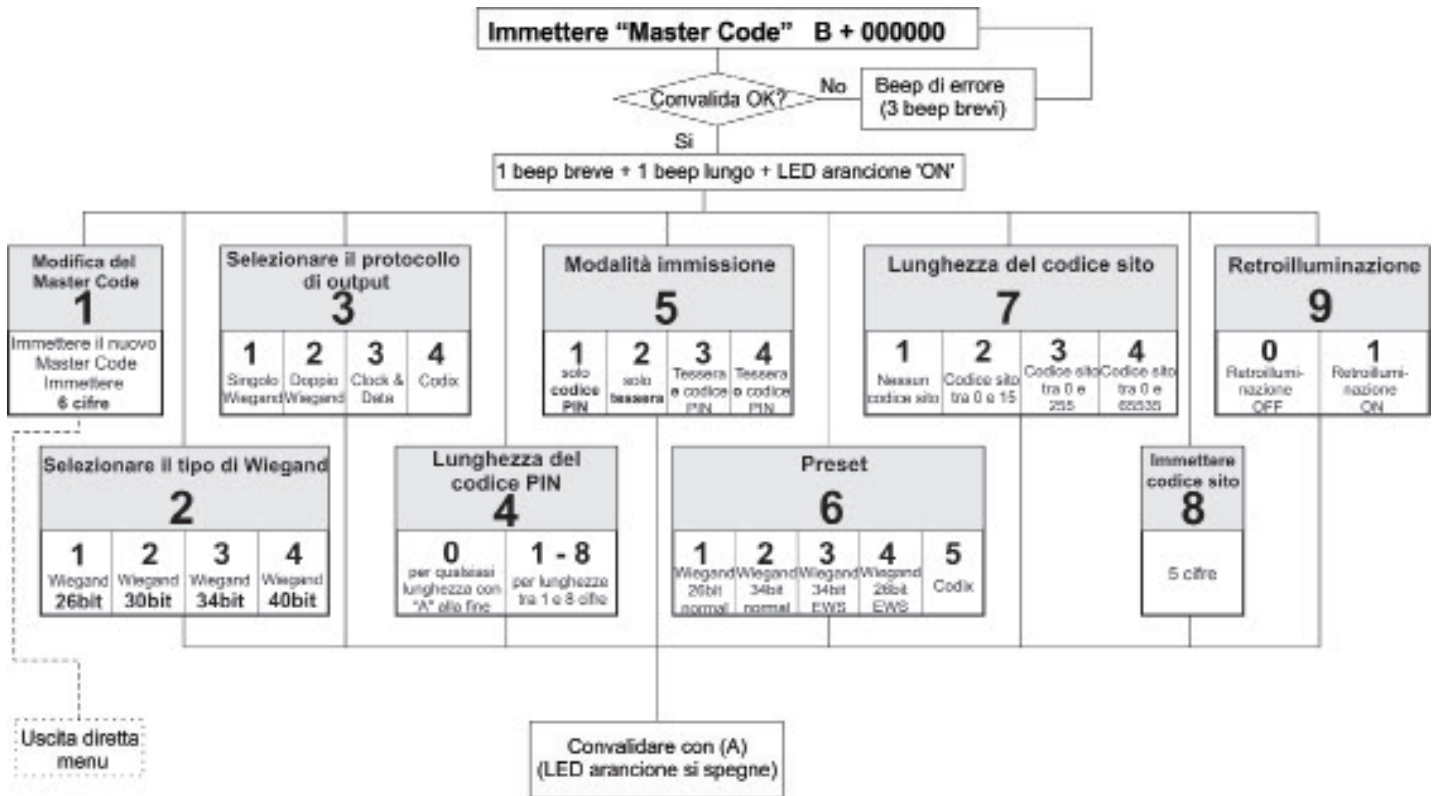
Immettere "Master Code" B + 000000

Convalida OK?

No

Beep di errore (3 beep brevi)

Si

1 beep breve + 1 beep lungo + LED arancione 'ON'

Modifica del Master Code
1
Immettere il nuovo Master Code Immettere 6 cifre

Selezionare il protocollo di output
3

| 1 | 2 | 3 | 4 |
|---|---|---|---|
| Singolo Wiegand | Doppio Wiegand | Clock & Data | Codix |

Modalità immissione
5

| 1 | 2 | 3 | 4 |
|---|---|---|---|
| solo codice PIN | solo tessera | Tessera e codice PIN | Tessera o codice PIN |

Lunghezza del codice sito
7

| 1 | 2 | 3 | 4 |
|---|---|---|---|
| Nessun codice sito | Codice sito tra 0 e 15 | Codice sito tra 0 e 255 | Codice sito tra 0 e 65535 |

Retroilluminazione
9

| 0 | 1 |
|---|---|
| Retroilluminazione OFF | Retroilluminazione ON |

Selezionare il tipo di Wiegand
2

| 1 | 2 | 3 | 4 |
|---|---|---|---|
| Wiegand 26bit | Wiegand 30bit | Wiegand 34bit | Wiegand 40bit |

Lunghezza del codice PIN
4

| 0 | 1 - 8 |
|---|---|
| per qualsiasi lunghezza con "A" alla fine | per lunghezze tra 1 e 8 cifre |

Preset
6

| 1 | 2 | 3 | 4 | 5 |
|---|---|---|---|---|
| Wiegand 26bit normal | Wiegand 34bit normal | Wiegand 34bit EWS | Wiegand 26bit EWS | Codix |

Immettere codice sito
8
5 cifre

Uscita diretta menu

Convalidare con (A)
(LED arancione si spegne)